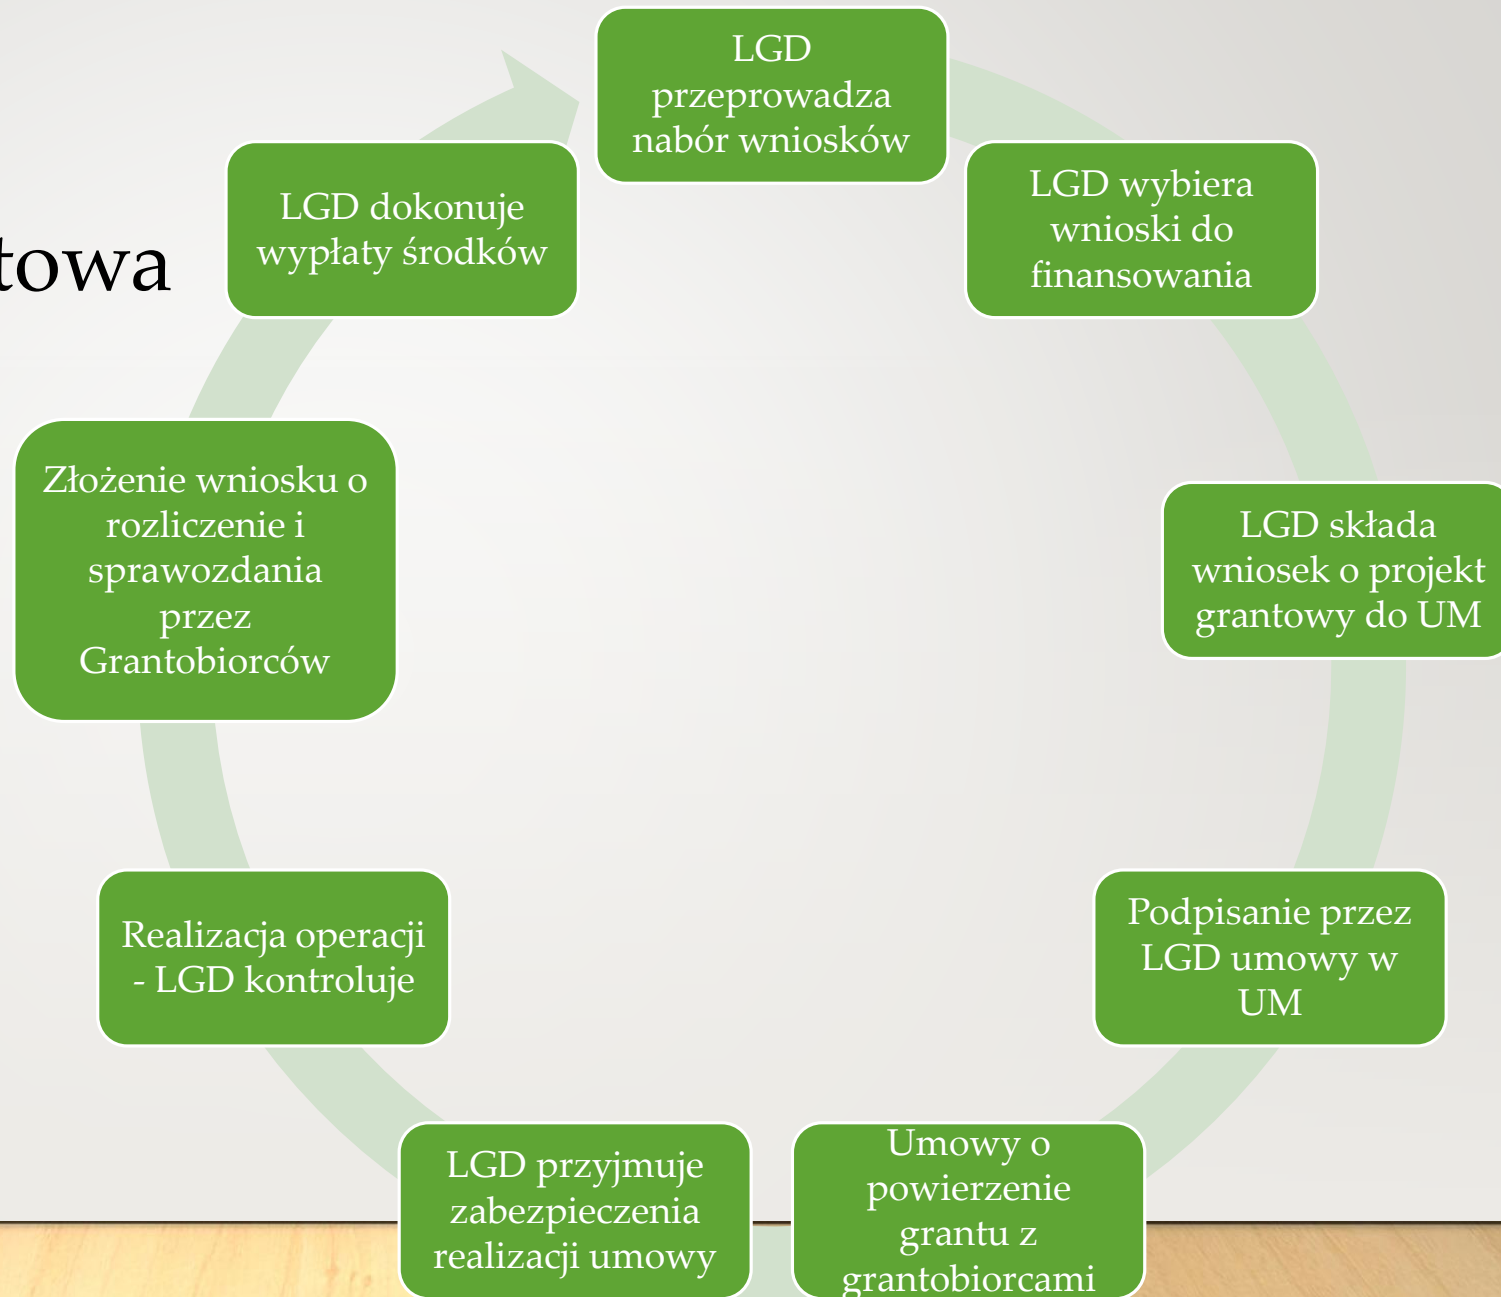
towa

LGD przeprowadza nabór wniosków

LGD wybiera wnioski do finansowania

LGD składa wniosek o projekt grantowy do UM

Podpisanie przez LGD umowy w UM

Umowy o powierzenie grantu z grantobiorcami

LGD przyjmuje zabezpieczenia realizacji umowy

Realizacja operacji - LGD kontroluje

Złożenie wniosku o rozliczenie i sprawozdania przez Grantobiorców

LGD dokonuje wypłaty środków